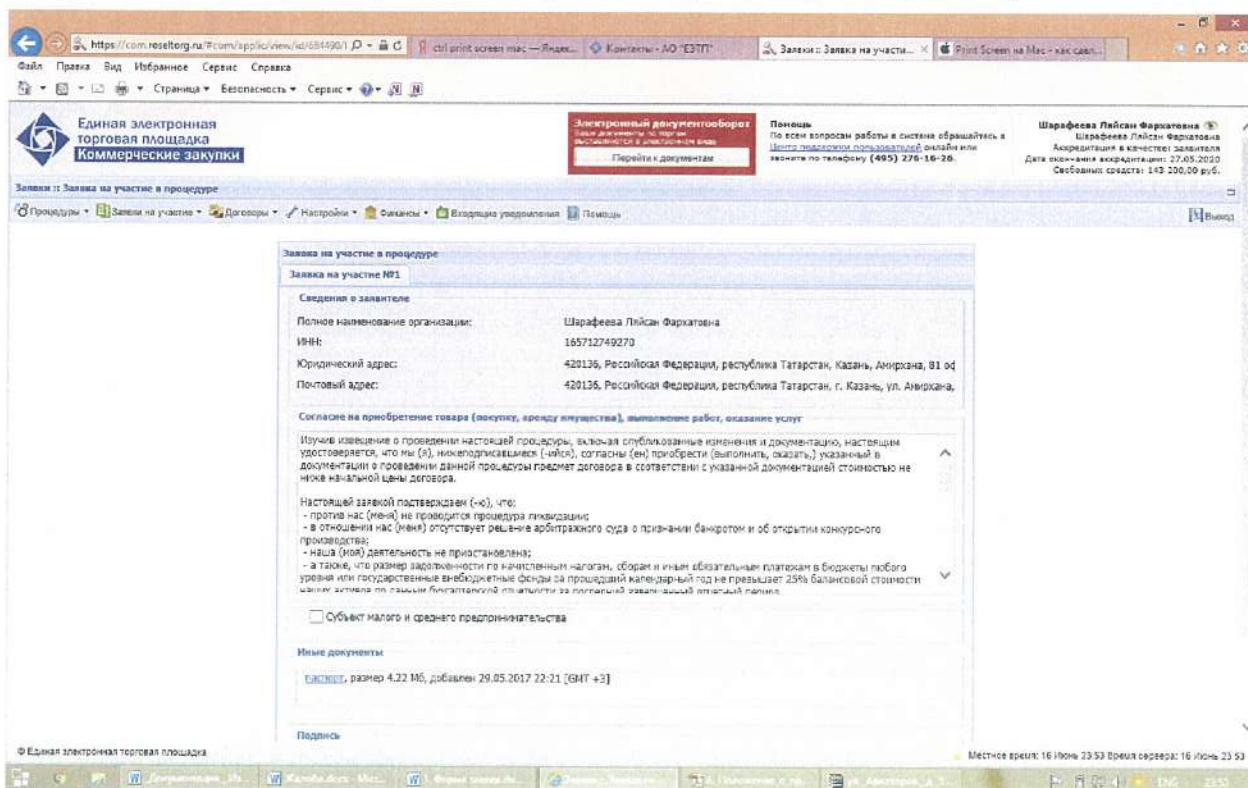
https://com.roseltorg.ru/#com/applic/view/id/684490/1 ctrl print screen mac — Яндек... Контакты - АО "ЕЭТП" Заявки :: Заявка на участи... Print Screen на Mac - как сдел...

Файл Правка Вид Избранное Сервис Справка

Страница ▾ Безопасность ▾ Сервис ▾

Единая электронная торговая площадка Коммерческие закупки

Электронный документооборот
Ваши документы по торгам выставляются в электронном виде
Перейти к документам

Помощь
По всем вопросам работы в системе обращайтесь в Центр поддержки пользователей онлайн или звоните по телефону (495) 276-16-26.

Шарафеева Ляйсан Фархатовна
Шарафеева Ляйсан Фархатовна
Аккредитация в качестве: заявителя
Дата окончания аккредитации: 27.05.2020
Свободных средств: 143 200,00 руб.

Заявки :: Заявка на участие в процедуре

Процедуры ▾ Заявки на участие ▾ Договоры ▾ Настройки ▾ Финансы ▾ Входящие уведомления Помощь Выход

Заявка на участие в процедуре
Заявка на участие №1

Сведения о заявителе

| | |
|---|---|
| Полное наименование организации: | Шарафеева Ляйсан Фархатовна |
| ИНН: | 165712749270 |
| Юридический адрес: | 420136, Российская Федерация, республика Татарстан, Казань, Амирхана, 81 оф |
| Почтовый адрес: | 420136, Российская Федерация, республика Татарстан, г. Казань, ул. Амирхана, |

Согласие на приобретение товара (покупку, аренду имущества), выполнение работ, оказание услуг

Изучив извещение о проведении настоящей процедуры, включая опубликованные изменения и документацию, настоящим удостоверяется, что мы (я), нижеподписавшиеся (-ийся), согласны (ен) приобрести (выполнить, оказать,) указанный в документации о проведении данной процедуры предмет договора в соответствии с указанной документацией стоимостью не ниже начальной цены договора.

Настоящей заявкой подтверждаем (-ю), что:
- против нас (меня) не проводится процедура ликвидации;
- в отношении нас (меня) отсутствует решение арбитражного суда о признании банкротом и об открытии конкурсного производства;
- наша (моя) деятельность не приостановлена;
- а также, что размер задолженности по начисленным налогам, сборам и иным обязательным платежам в бюджеты любого уровня или государственные внебюджетные фонды за прошедший календарный год не превышает 25% балансовой стоимости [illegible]

Субъект малого и среднего предпринимательства

Иные документы

паспорт, размер 4.22 Мб, добавлен 29.05.2017 22:21 [GMT +3]

Подпись

© Единая электронная торговая площадка

Местное время: 16 Июнь 23:53 Время сервера: 16 Июнь 23:53

ENG 23:53